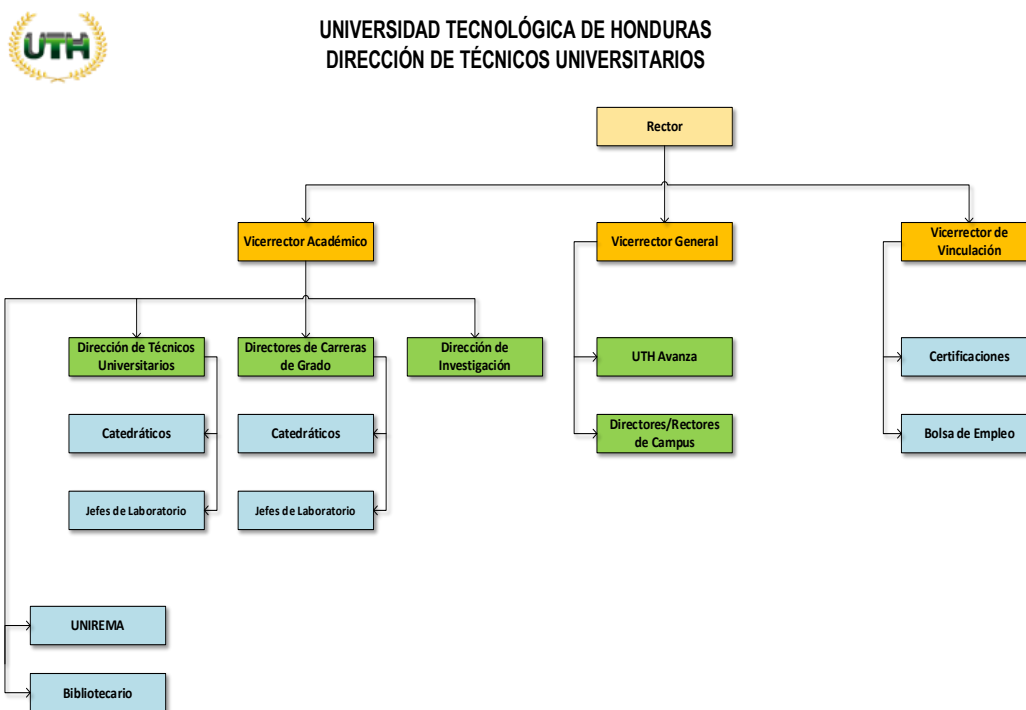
UTH

UNIVERSIDAD TECNOLÓGICA DE HONDURAS
DIRECCIÓN DE TÉCNICOS UNIVERSITARIOS

Rector

Vicerrector Académico

Vicerrector General

Vicerrector de Vinculación

Dirección de Técnicos Universitarios

Directores de Carreras de Grado

Dirección de Investigación

UTH Avanza

Directores/Rectores de Campus

Certificaciones

Bolsa de Empleo

Catedráticos

Catedráticos

Jefes de Laboratorio

Jefes de Laboratorio

UNIREMA

Bibliotecario